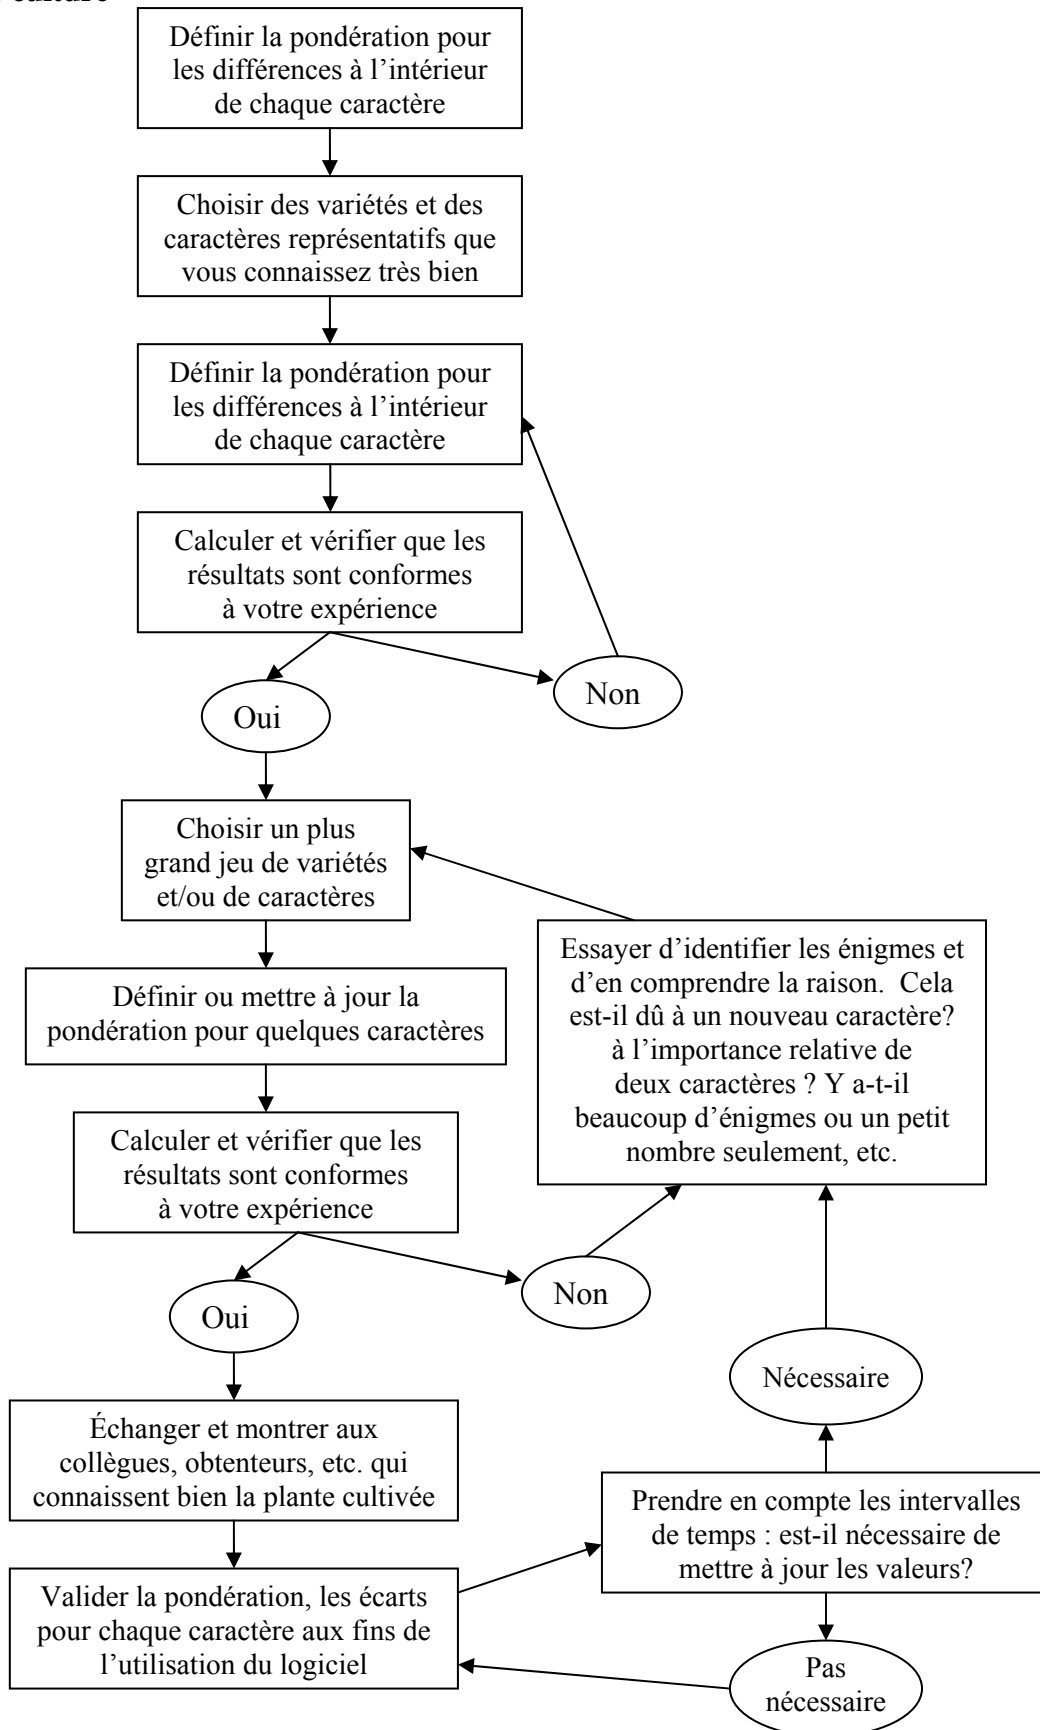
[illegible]

Définir la pondération pour les différences à l'intérieur de chaque caractère

Choisir des variétés et des caractères représentatifs que vous connaissez très bien

Définir la pondération pour les différences à l'intérieur de chaque caractère

Calculer et vérifier que les résultats sont conformes à votre expérience

Non

Oui

Choisir un plus grand jeu de variétés et/ou de caractères

Essayer d'identifier les énigmes et d'en comprendre la raison. Cela est-il dû à un nouveau caractère? à l'importance relative de deux caractères ? Y a-t-il beaucoup d'énigmes ou un petit nombre seulement, etc.

Définir ou mettre à jour la pondération pour quelques caractères

Calculer et vérifier que les résultats sont conformes à votre expérience

Non

Oui

Nécessaire

Échanger et montrer aux collègues, obtenteurs, etc. qui connaissent bien la plante cultivée

Prendre en compte les intervalles de temps : est-il nécessaire de mettre à jour les valeurs?

Valider la pondération, les écarts pour chaque caractère aux fins de l'utilisation du logiciel

Pas nécessaire